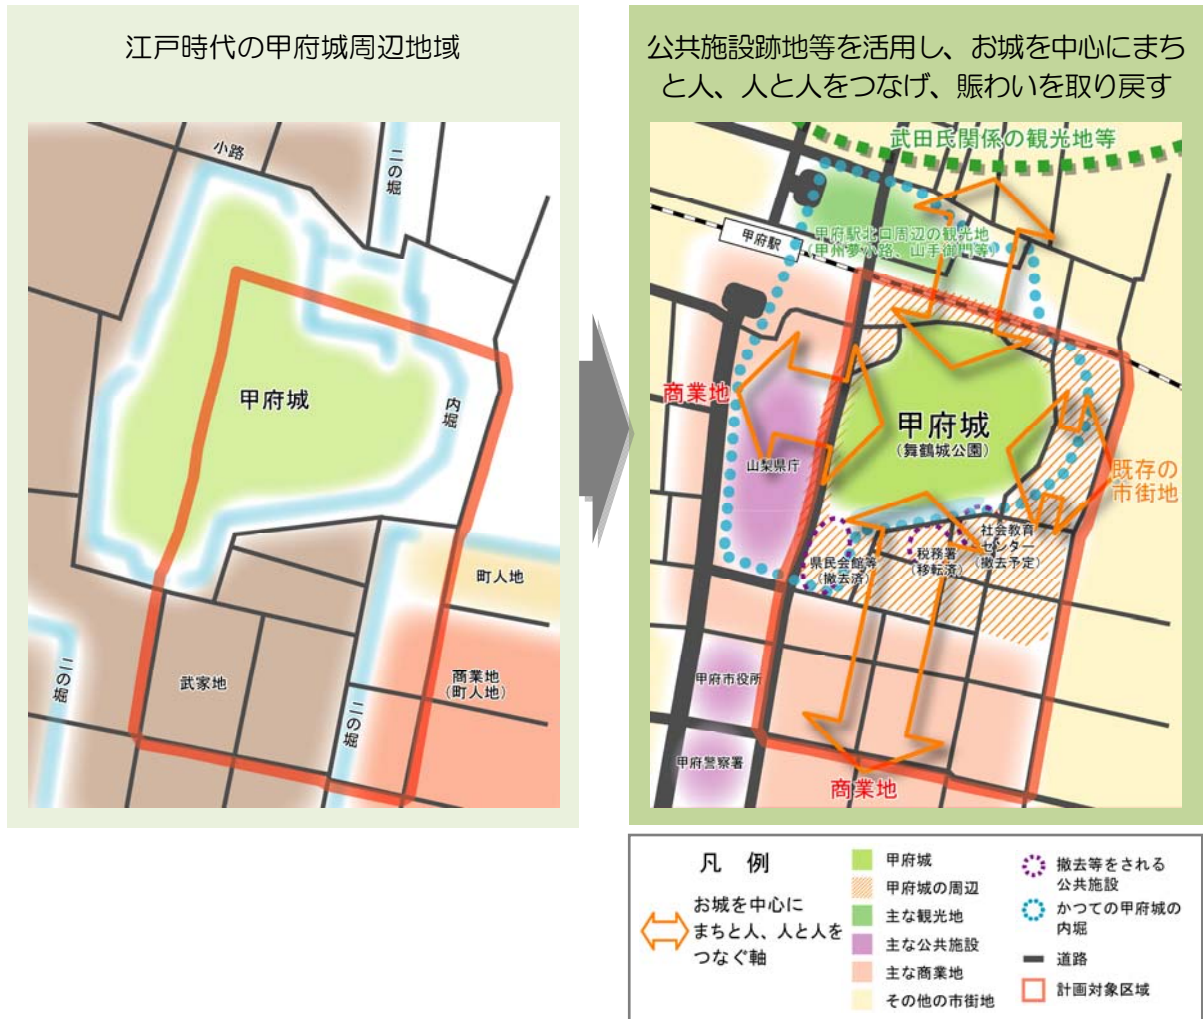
江戸時代の甲府城周辺地域

小路

二の堀

甲府城

内堀

町人地

二の堀

武家地

二の堀

商業地
(町人地)

公共施設跡地等を活用し、お城を中心にまちと人、人と人をつなげ、賑わいを取り戻す

武田氏関係の観光地等

甲府駅

甲府駅北口周辺の観光地
(甲州夢小路、山手御門等)

商業地

山梨県庁

甲府城
(舞鶴城公園)

既存の市街地

社会教育センター
(撤去予定)

県民会館等
(撤去済)

税務署
(移転済)

甲府市役所

甲府警察署

商業地

凡　例

お城を中心にまちと人、人と人をつなぐ軸

甲府城

甲府城の周辺

主な観光地

主な公共施設

主な商業地

その他の市街地

撤去等をされる公共施設

かつての甲府城の内堀

道路

計画対象区域